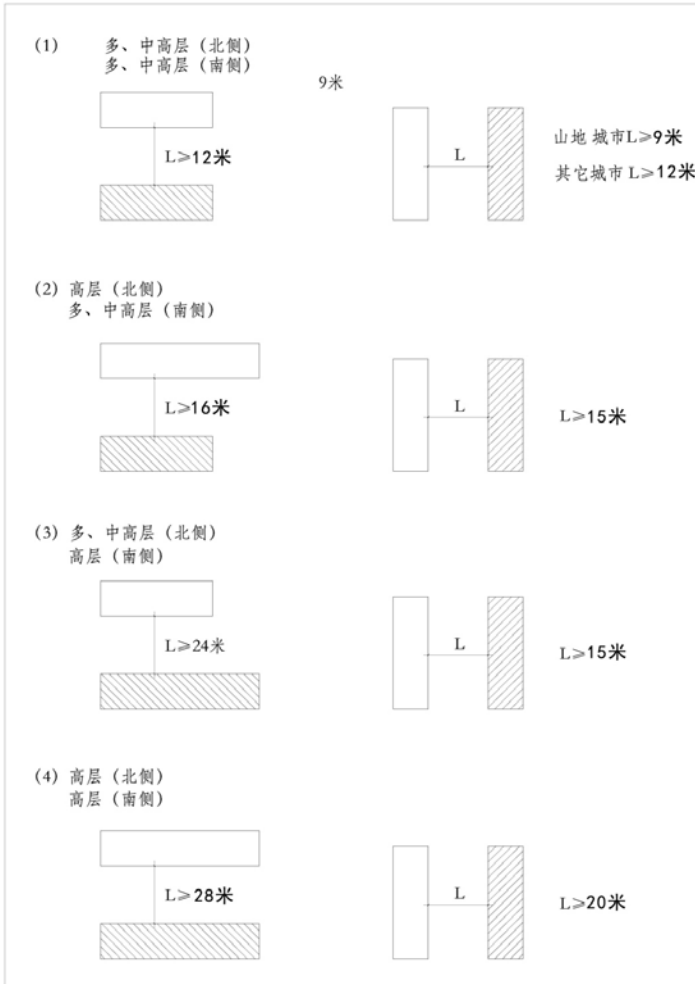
(1) 多、中高层（北侧）
多、中高层（南侧）

9米

L≥12米

L

山地 城市L≥9米
其它城市L≥12米

(2) 高层（北侧）
多、中高层（南侧）

L≥16米

L

L≥15米

(3) 多、中高层（北侧）
高层（南侧）

L≥24米

L

L≥15米

(4) 高层（北侧）
高层（南侧）

L≥28米

L

L≥20米